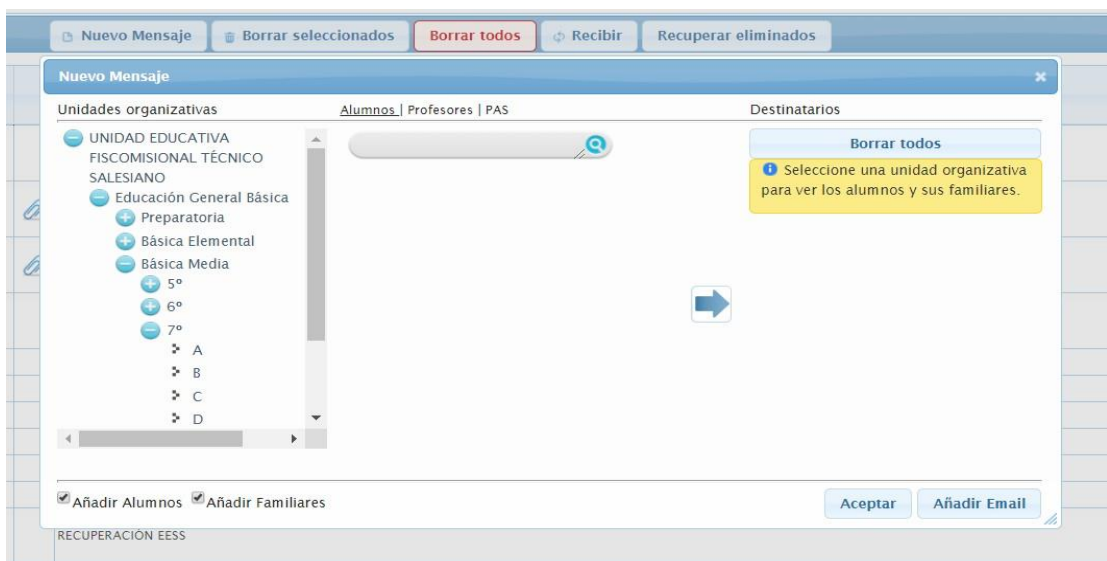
Nuevo Mensaje | Borrar seleccionados | Borrar todos | Recibir | Recuperar eliminados

Nuevo Mensaje

Unidades organizativas

Alumnos | Profesores | PAS

Destinatarios

UNIDAD EDUCATIVA FISCOMISIONAL TÉCNICO SALESIANO
Educación General Básica
Preparatoria
Básica Elemental
Básica Media
5º
6º
7º
A
B
C
D

Borrar todos

Seleccione una unidad organizativa para ver los alumnos y sus familiares.

Añadir Alumnos Añadir Familiares

Aceptar
Añadir Email

RECUPERACIÓN EESS